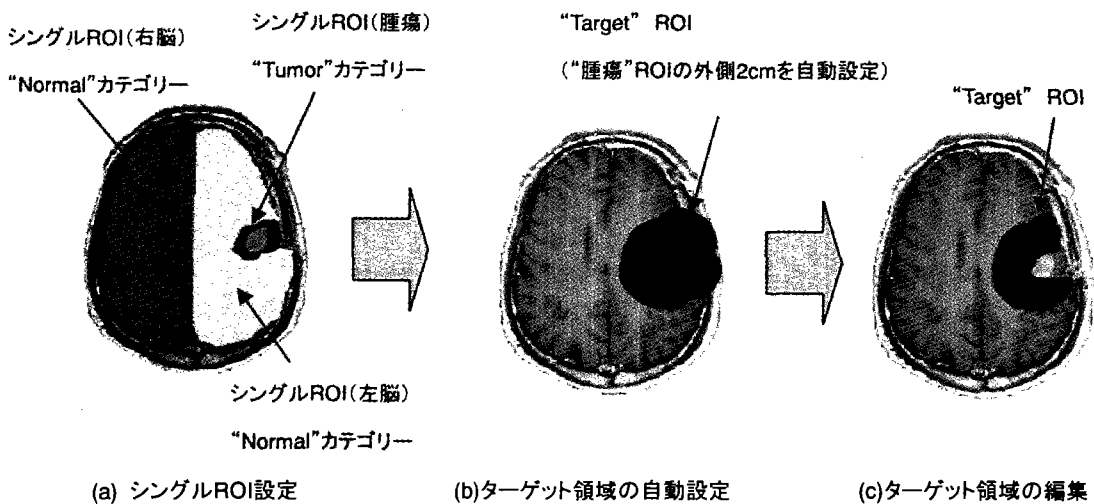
シングルROI(右脳)

"Normal"カテゴリー

シングルROI(腫瘍)

"Tumor"カテゴリー

シングルROI(左脳)

"Normal"カテゴリー

"Target" ROI

("腫瘍"ROIの外側2cmを自動設定)

"Target" ROI

(a) シングルROI設定

(b)ターゲット領域の自動設定

(c)ターゲット領域の編集